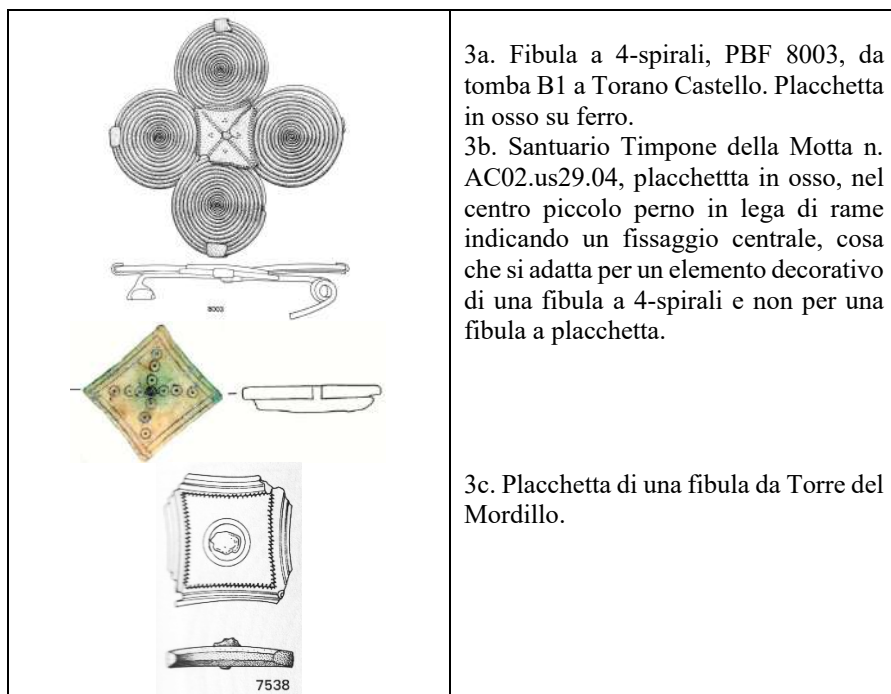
8003

7538

3a. Fibula a 4-spirali, PBF 8003, da tomba B1 a Torano Castello. Placchetta in osso su ferro.
3b. Santuario Timpone della Motta n. AC02.us29.04, placchettta in osso, nel centro piccolo perno in lega di rame indicando un fissaggio centrale, cosa che si adatta per un elemento decorativo di una fibula a 4-spirali e non per una fibula a placchetta.

3c. Placchetta di una fibula da Torre del Mordillo.